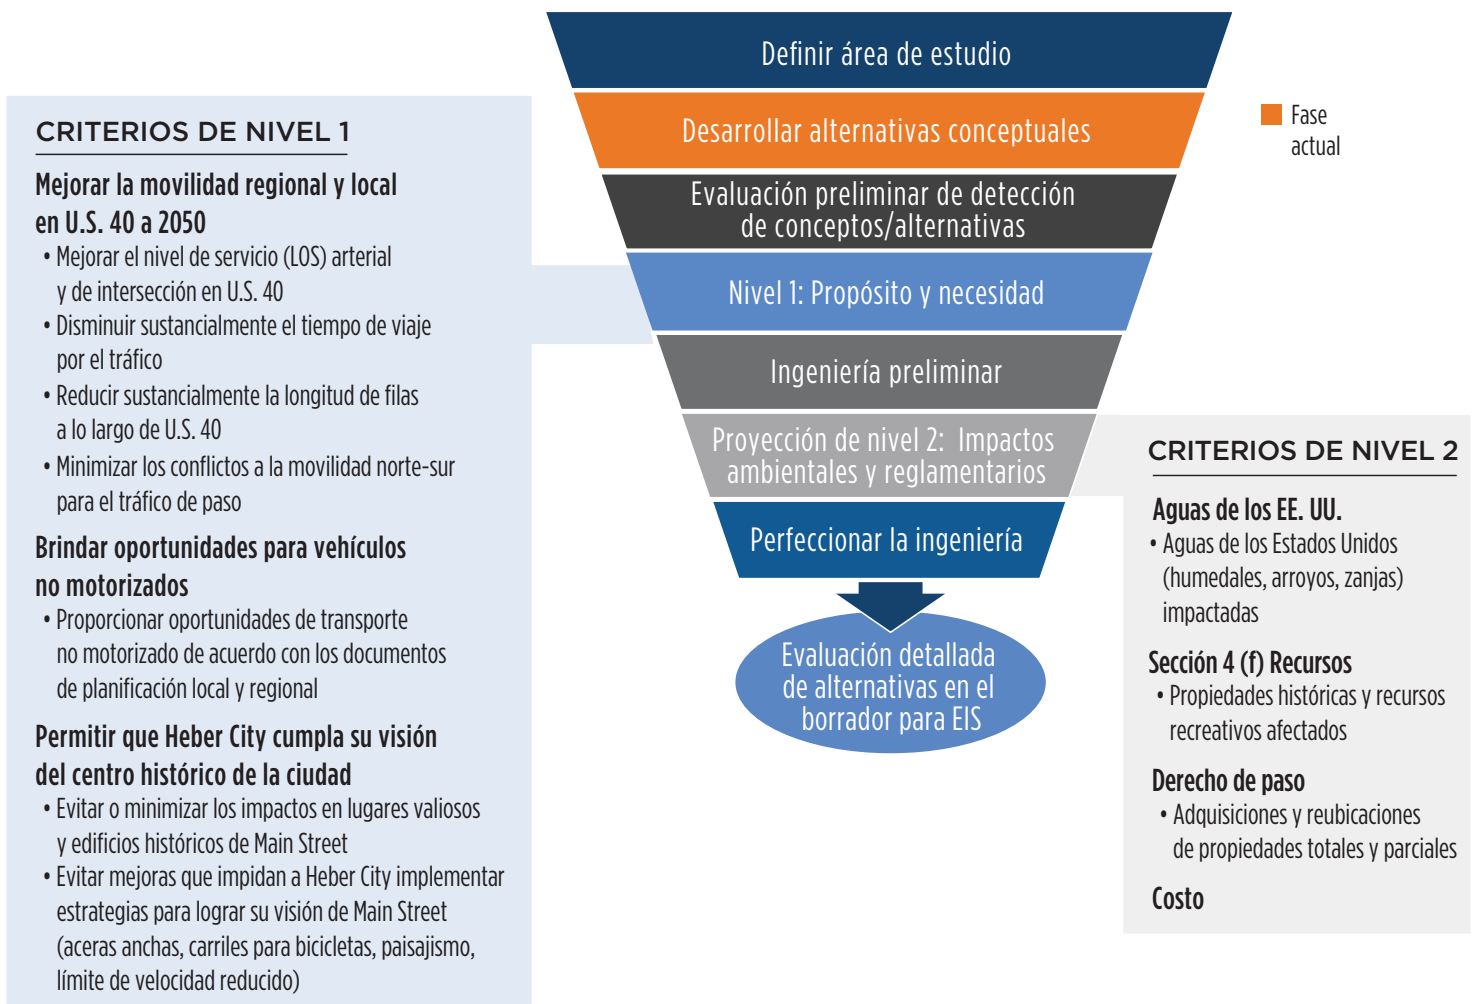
CRITERIOS DE NIVEL 1

Mejorar la movilidad regional y local en U.S. 40 a 2050
• Mejorar el nivel de servicio (LOS) arterial y de intersección en U.S. 40
• Disminuir sustancialmente el tiempo de viaje por el tráfico
• Reducir sustancialmente la longitud de filas a lo largo de U.S. 40
• Minimizar los conflictos a la movilidad norte-sur para el tráfico de paso

Brindar oportunidades para vehículos no motorizados
• Proporcionar oportunidades de transporte no motorizado de acuerdo con los documentos de planificación local y regional

Permitir que Heber City cumpla su visión del centro histórico de la ciudad
• Evitar o minimizar los impactos en lugares valiosos y edificios históricos de Main Street
• Evitar mejoras que impidan a Heber City implementar estrategias para lograr su visión de Main Street (aceras anchas, carriles para bicicletas, paisajismo, límite de velocidad reducido)

Definir área de estudio

Desarrollar alternativas conceptuales

Evaluación preliminar de detección de conceptos/alternativas

Nivel 1: Propósito y necesidad

Ingeniería preliminar

Proyección de nivel 2: Impactos ambientales y reglamentarios

Perfeccionar la ingeniería

Evaluación detallada de alternativas en el borrador para EIS

Fase actual

CRITERIOS DE NIVEL 2

Aguas de los EE. UU.
• Aguas de los Estados Unidos (humedales, arroyos, zanjas) impactadas

Sección 4 (f) Recursos
• Propiedades históricas y recursos recreativos afectados

Derecho de paso
• Adquisiciones y reubicaciones de propiedades totales y parciales

Costo